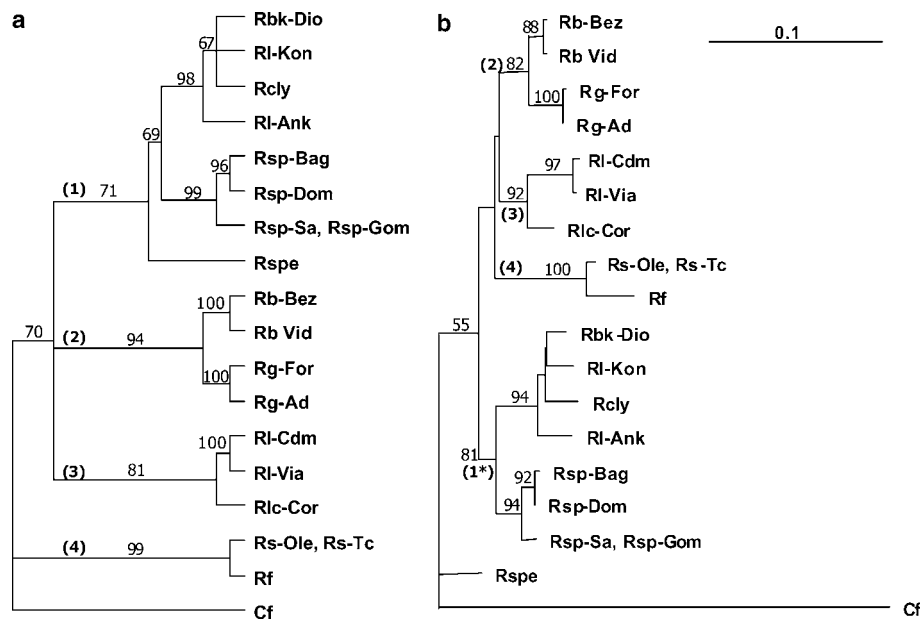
a

Rbk-Dio
67
Rl-Kon
98
Rcly
Rl-Ank
69
96
Rsp-Bag
(1) 71
99
Rsp-Dom
Rsp-Sa, Rsp-Gom
Rspe
100
Rb-Bez
Rb Vid
70
(2) 94
100
Rg-For
Rg-Ad
100
Rl-Cdm
Rl-Via
(3) 81
Rlc-Cor
(4) 99
Rs-Ole, Rs-Tc
Rf
Cf

b

88
Rb-Bez
0.1
Rb Vid
(2) 82
100
Rg-For
Rg-Ad
97
Rl-Cdm
92
Rl-Via
(3)
Rlc-Cor
(4) 100
Rs-Ole, Rs-Tc
Rf
55
Rbk-Dio
Rl-Kon
94
Rcly
Rl-Ank
81
(1*)
92
Rsp-Bag
94
Rsp-Dom
Rsp-Sa, Rsp-Gom
Rspe
Cf